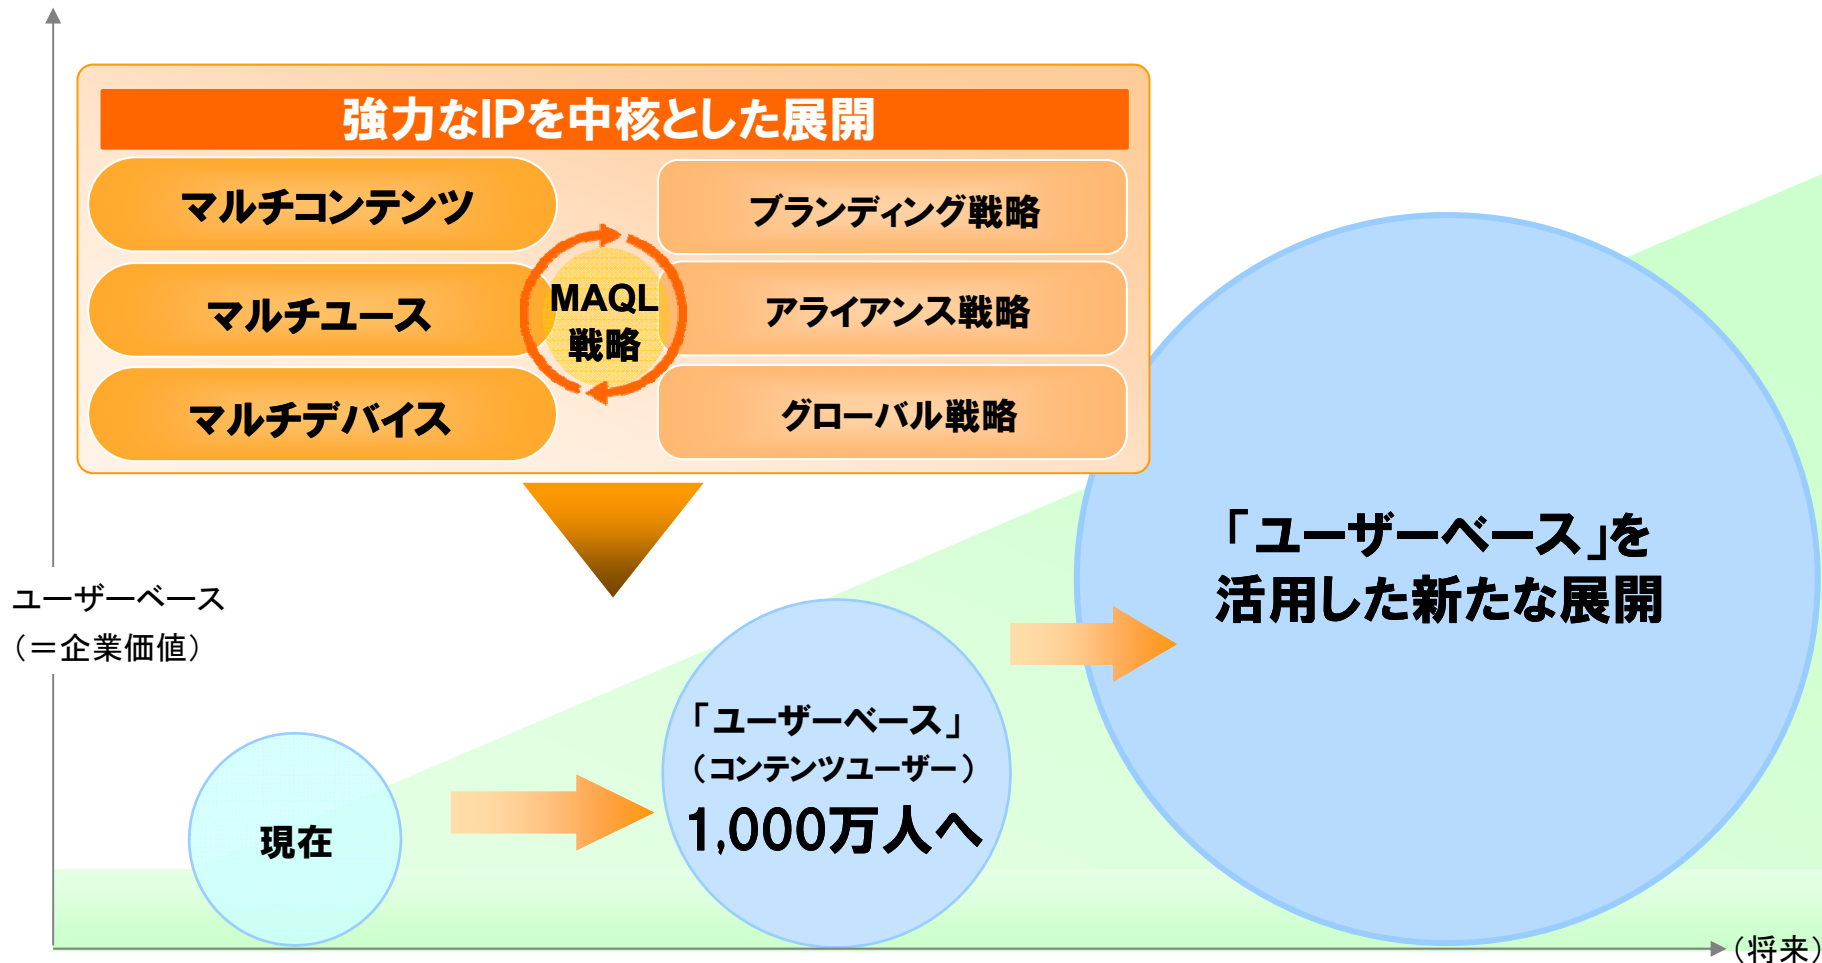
強力なIPを中核とした展開

マルチコンテンツ

マルチユース

マルチデバイス

MAQL
戦略

ブランディング戦略

アライアンス戦略

グローバル戦略

ユーザーベース
（＝企業価値）

現在

「ユーザーベース」
（コンテンツユーザー）
1,000万人へ

「ユーザーベース」を
活用した新たな展開

（将来）